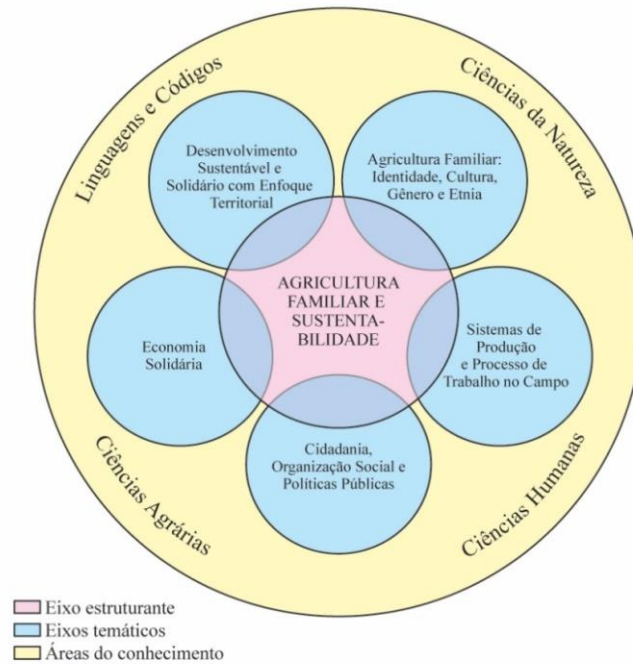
Linguagens e Códigos

Ciências da Natureza

Desenvolvimento Sustentável e Solidário com Enfoque Territorial

Agricultura Familiar: Identidade, Cultura, Gênero e Etnia

AGRICULTURA FAMILIAR E SUSTENTABILIDADE

Economia Solidária

Sistemas de Produção e Processo de Trabalho no Campo

Cidadania, Organização Social e Políticas Públicas

Ciências Agrárias

Ciências Humanas

Eixo estruturante
Eixos temáticos
Áreas do conhecimento